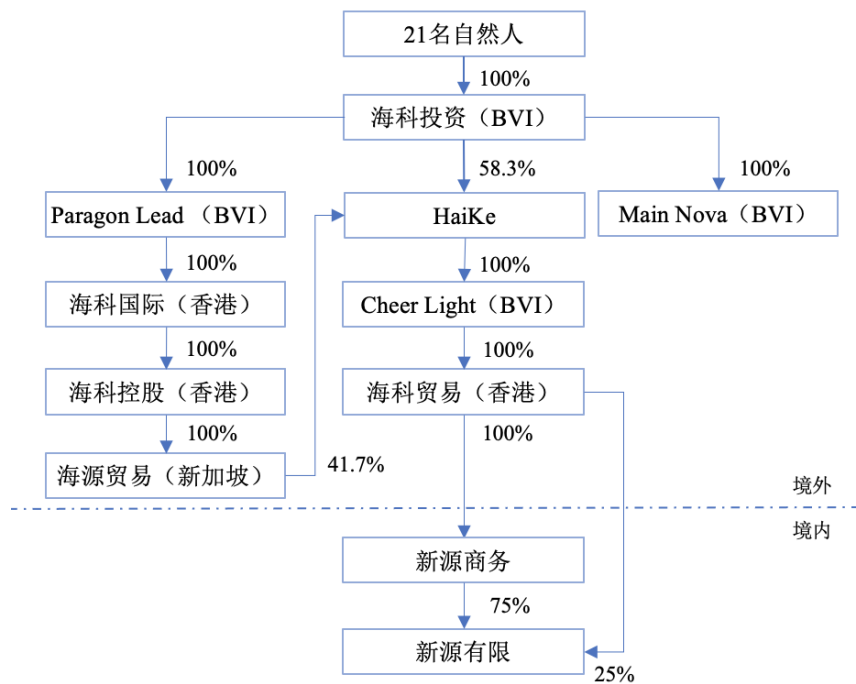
21名自然人

100%

海科投资（BVI）

100%

58.3%

100%

Paragon Lead （BVI）

HaiKe

Main Nova（BVI）

100%

100%

海科国际（香港）

Cheer Light（BVI）

100%

100%

海科控股（香港）

海科贸易（香港）

100%

100%

海源贸易（新加坡）

41.7%

境外

境内

新源商务

75%

新源有限

25%